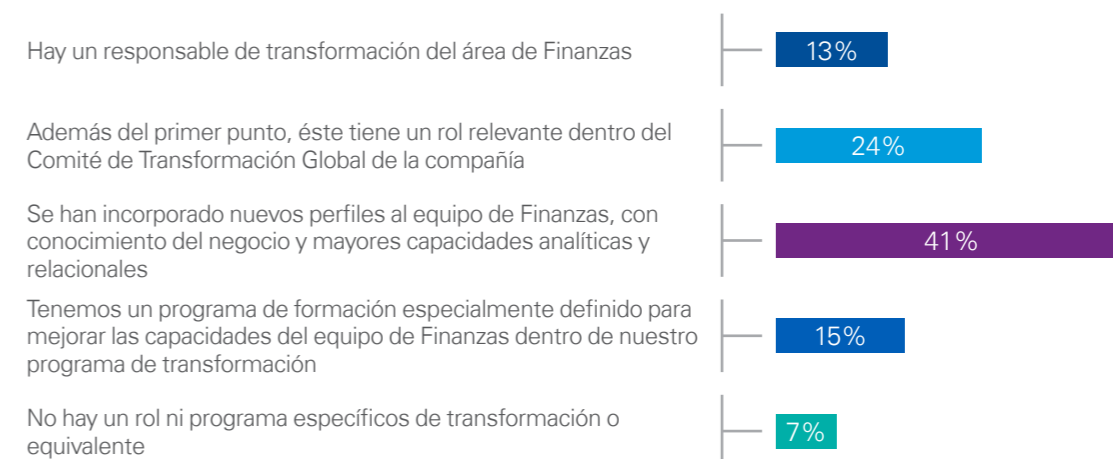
Hay un responsable de transformación del área de Finanzas

13%

Además del primer punto, éste tiene un rol relevante dentro del Comité de Transformación Global de la compañía

24%

Se han incorporado nuevos perfiles al equipo de Finanzas, con conocimiento del negocio y mayores capacidades analíticas y relacionales

41%

Tenemos un programa de formación especialmente definido para mejorar las capacidades del equipo de Finanzas dentro de nuestro programa de transformación

15%

No hay un rol ni programa específicos de transformación o equivalente

7%